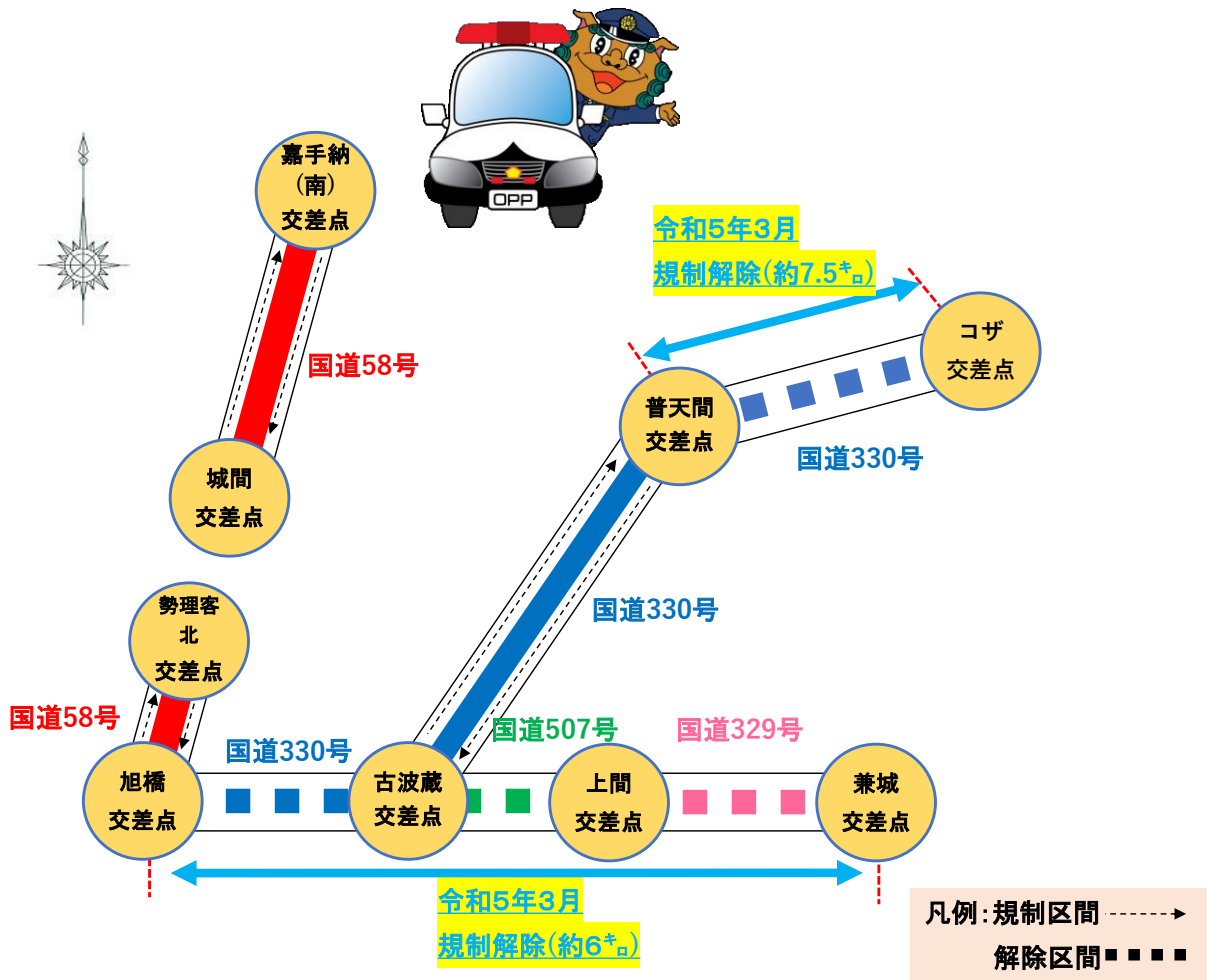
OPP

嘉手納（南）交差点

令和５年３月
規制解除（約7.5㌔）

国道58号

コザ交差点

普天間交差点

国道330号

城間交差点

国道330号

勢理客北交差点

国道58号

国道507号

国道329号

国道330号

旭橋交差点

古波蔵交差点

上間交差点

兼城交差点

令和５年３月
規制解除（約６㌔）

凡例：規制区間
解除区間